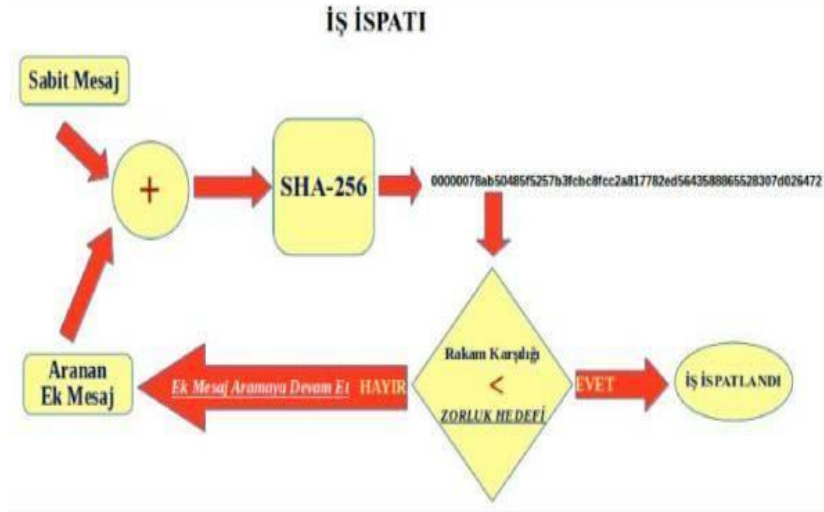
İŞ İSPATI

Sabit Mesaj

+

SHA-256

00000078ab50485f5257b3fcbc8fcc2a817782ed5643588865528307d026472

Aranan Ek Mesaj

Ek Mesaj Aramaya Devam Et

HAYIR

Rakam Karşılığı

<

ZORLUK HEDEFİ

EVET

İŞ İSPATLANDI